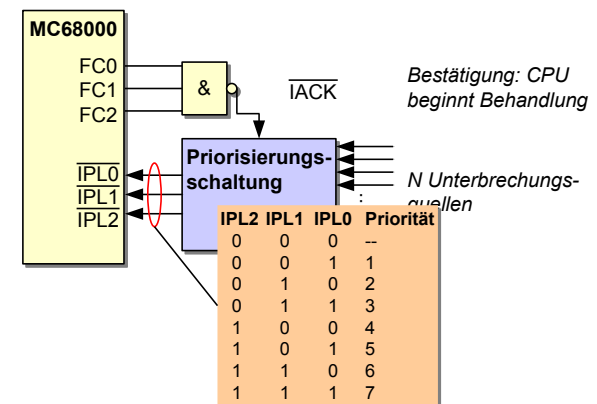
MC68000

FC0
FC1
FC2

&

$\overline{IACK}$

Bestätigung: CPU beginnt Behandlung

$\overline{IPL0}$
$\overline{IPL1}$
$\overline{IPL2}$

Priorisierungsschaltung

N Unterbrechungsquellen

| IPL2 | IPL1 | IPL0 | Priorität |
|---|---|---|---|
| 0 | 0 | 0 | -- |
| 0 | 0 | 1 | 1 |
| 0 | 1 | 0 | 2 |
| 0 | 1 | 1 | 3 |
| 1 | 0 | 0 | 4 |
| 1 | 0 | 1 | 5 |
| 1 | 1 | 0 | 6 |
| 1 | 1 | 1 | 7 |